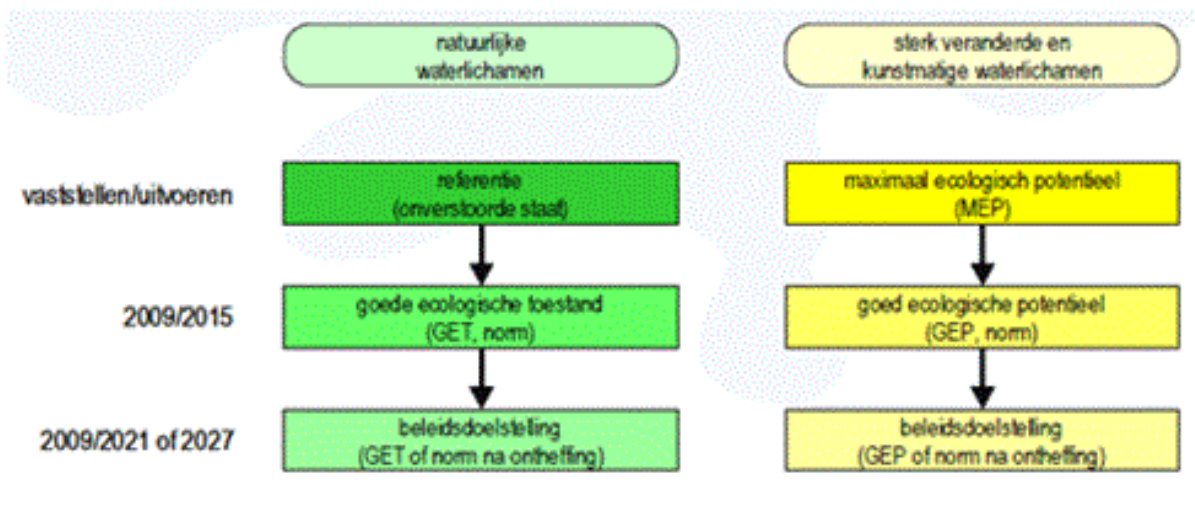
natuurlijke waterlichamen

sterk veranderde en kunstmatige waterlichamen

vaststellen/uitvoeren

referentie (onverstoorde staat)

maximaal ecologisch potentieel (MEP)

2009/2015

goede ecologische toestand (GET, norm)

goed ecologische potentieel (GEP, norm)

2009/2021 of 2027

beleidsdoelstelling (GET of norm na ontheffing)

beleidsdoelstelling (GEP of norm na ontheffing)